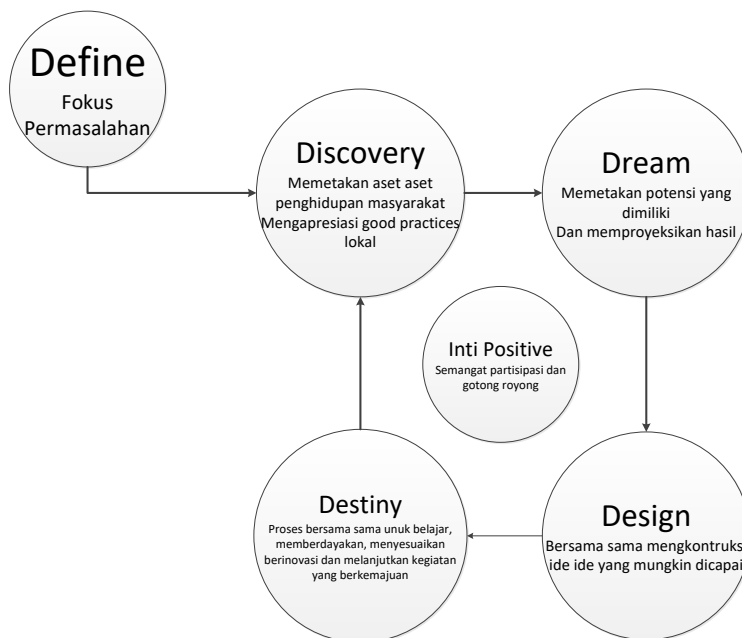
Define
Fokus Permasalahan

Discovery
Memetakan aset aset penghidupan masyarakat
Mengapresiasi good practices lokal

Dream
Memetakan potensi yang dimiliki
Dan memproyeksikan hasil

Inti Positive
Semangat partisipasi dan gotong royong

Destiny
Proses bersama sama unuk belajar, memberdayakan, menyesuaikan berinovasi dan melanjutkan kegiatan yang berkemajuan

Design
Bersama sama mengkontruks ide ide yang mungkin dicapai